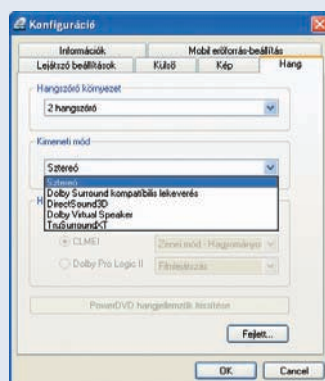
Konfiguráció

Információk
Mobil erőforrás-beállítás
Lejátszó beállítások
Külső
Kép
Hang

Hangszóró környezet
2 hangszóró

Kimeneti mód
Sztereó
Sztereó
Dolby Surround kompatibilis lekeverés
DirectSound3D
Dolby Virtual Speaker
TruSurroundXT

CLMEI
Zenei mód - Hagyományos
Dolby Pro Logic II
Filmlejátszás

PowerDVD hangeffektusok tesztelése

Fejlett...

OK
Cancel